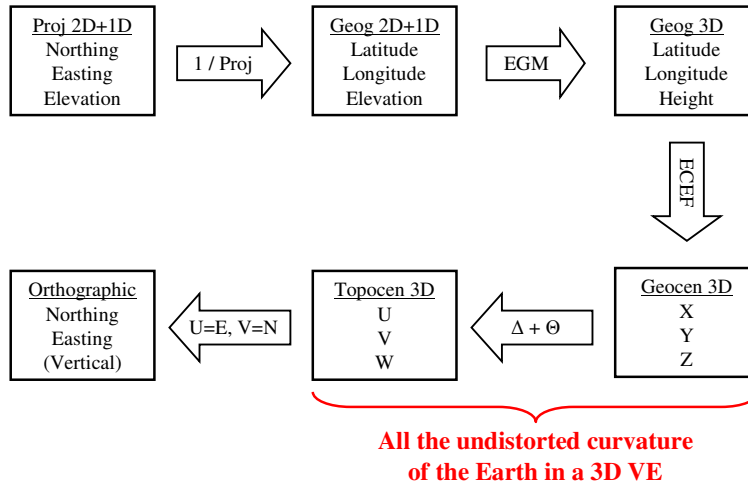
Proj 2D+1D
Northing
Easting
Elevation

1 / Proj

Geog 2D+1D
Latitude
Longitude
Elevation

EGM

Geog 3D
Latitude
Longitude
Height

ECEF

Geocen 3D
X
Y
Z

$\Delta + \Theta$

Topocen 3D
U
V
W

U=E, V=N

Orthographic
Northing
Easting
(Vertical)

All the undistorted curvature of the Earth in a 3D VE